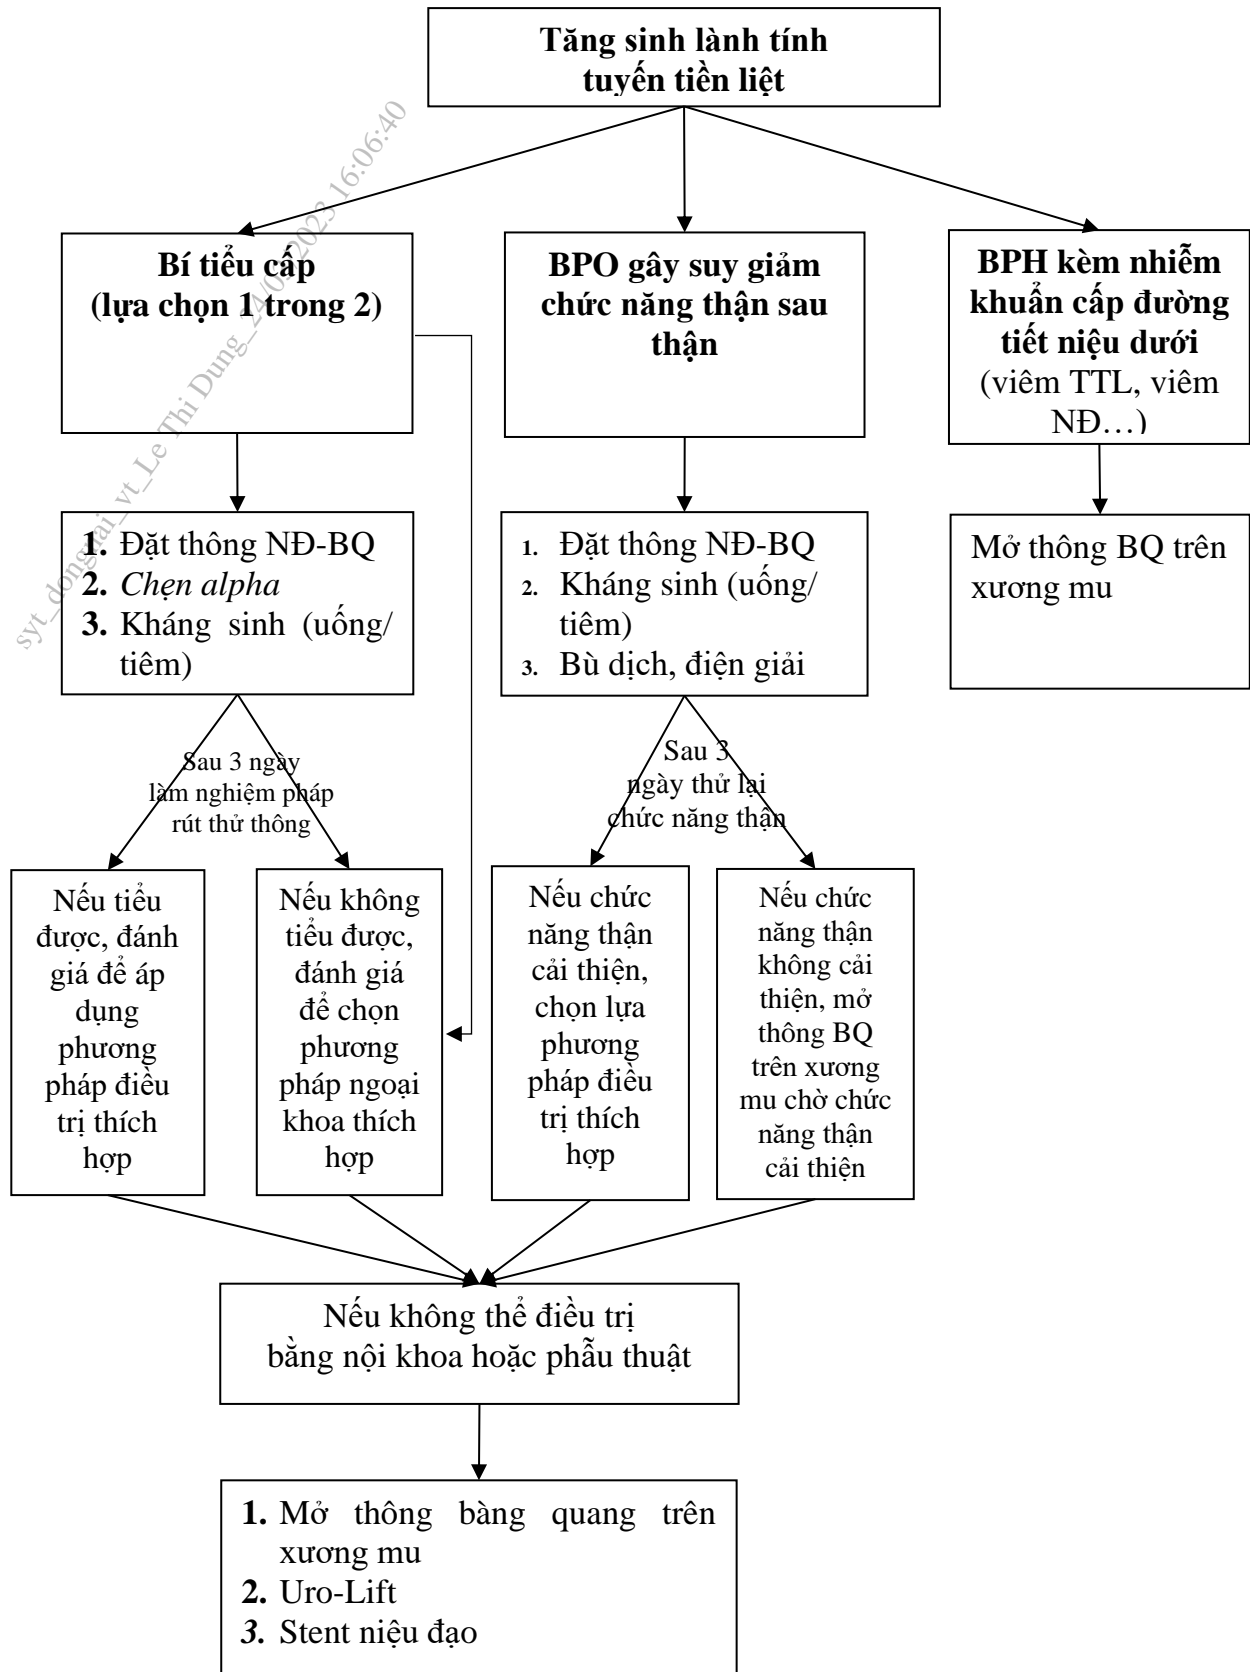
Tăng sinh lành tính tuyến tiền liệt

Bí tiểu cấp (lựa chọn 1 trong 2)

BPO gây suy giảm chức năng thận sau thận

BPH kèm nhiễm khuẩn cấp đường tiết niệu dưới (viêm TTL, viêm NĐ…)

1. Đặt thông NĐ-BQ
2. Chẹn alpha
3. Kháng sinh (uống/ tiêm)

1. Đặt thông NĐ-BQ
2. Kháng sinh (uống/ tiêm)
3. Bù dịch, điện giải

Mở thông BQ trên xương mu

Sau 3 ngày làm nghiệm pháp rút thử thông

Sau 3 ngày thử lại chức năng thận

Nếu tiểu được, đánh giá để áp dụng phương pháp điều trị thích hợp

Nếu không tiểu được, đánh giá để chọn phương pháp ngoại khoa thích hợp

Nếu chức năng thận cải thiện, chọn lựa phương pháp điều trị thích hợp

Nếu chức năng thận không cải thiện, mở thông BQ trên xương mu chờ chức năng thận cải thiện

Nếu không thể điều trị bằng nội khoa hoặc phẫu thuật

1. Mở thông bàng quang trên xương mu
2. Uro-Lift
3. Stent niệu đạo

syt_dongnai_vt_Le Thi Dung_2/0/2023 16:06:40